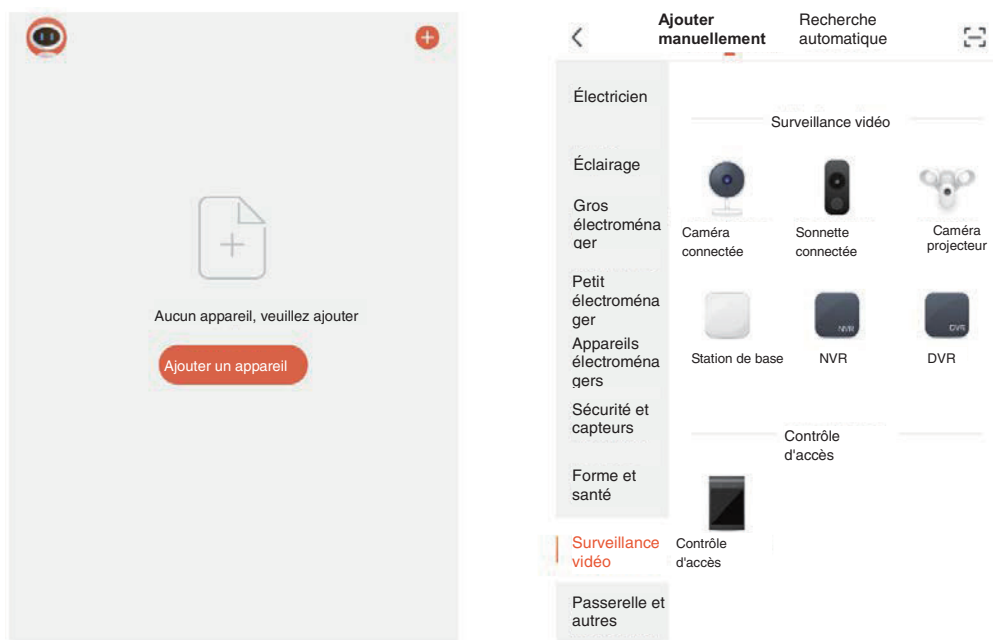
Aucun appareil, veuillez ajouter

Ajouter un appareil

Ajouter manuellement

Recherche automatique

Électricien

Éclairage

Gros électroménager

Petit électroménager

Appareils électroménagers

Sécurité et capteurs

Forme et santé

Surveillance vidéo

Passerelle et autres

Surveillance vidéo

Caméra connectée

Sonnette connectée

Caméra projecteur

Station de base

NVR

NVR

DVR

DVR

Contrôle d'accès

Contrôle d'accès